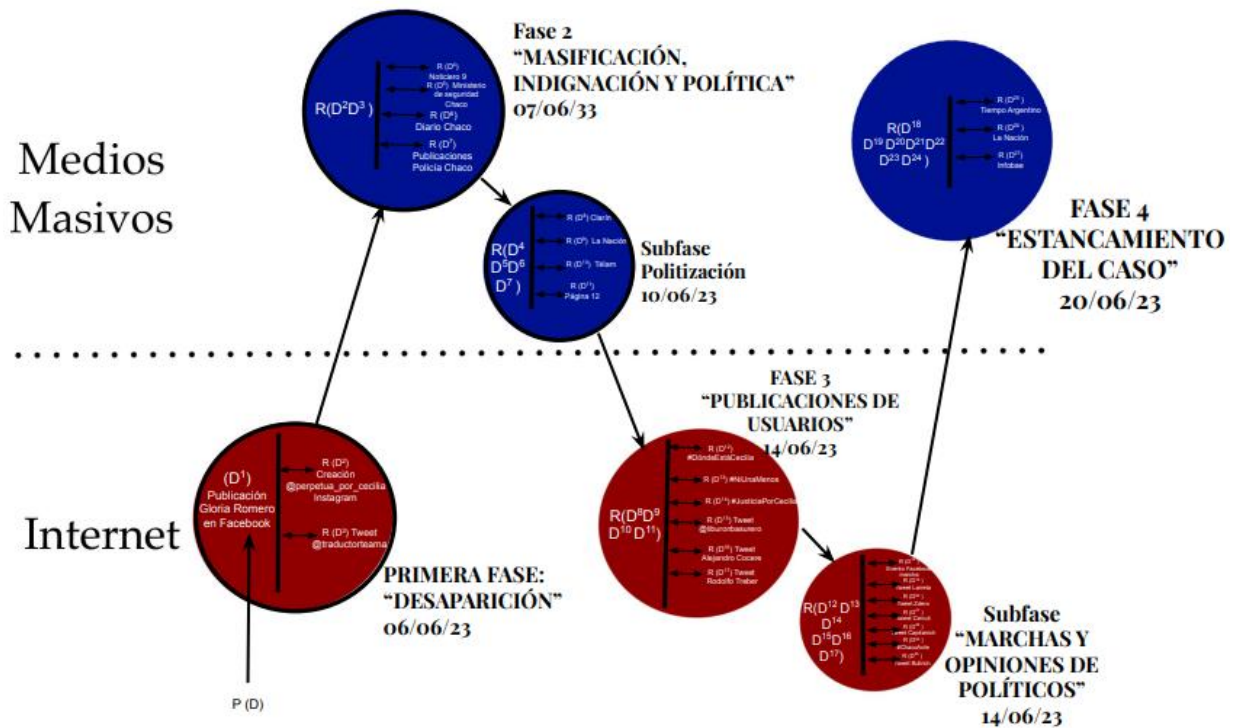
Medios Masivos

Internet

Fase 2 "MASIFICACIÓN, INDIGNACIÓN Y POLÍTICA" 07/06/33

R($D^2D^3$)

R ($D^4$) Noticiero 9
R ($D^5$) Ministerio de seguridad Chaco
R ($D^6$) Diario Chaco
R ($D^7$) Publicaciones Policía Chaco

R($D^4$ $D^5D^6$ $D^7$)

R ($D^4$) Clarín
R ($D^5$) La Nación
R ($D^{11}$) Télam
R ($D^7$) Página 12

Subfase Politización 10/06/23

R($D^{18}$ $D^{19}$ $D^{20}D^{21}D^{22}$ $D^{23}$ $D^{24}$)

R ($D^{23}$) Tiempo Argentino
R ($D^{24}$) La Nación
R ($D^{21}$) Infobae

FASE 4 "ESTANCAMIENTO DEL CASO" 20/06/23

($D^1$) Publicación Gloria Romero en Facebook

R ($D^2$) Creación @perpetua_por_cecilia Instagram
R ($D^3$) Tweet @traductorteama

PRIMERA FASE: "DESAPARICIÓN" 06/06/23

P (D)

FASE 3 "PUBLICACIONES DE USUARIOS" 14/06/23

R($D^8D^9$ $D^{10}$ $D^{11}$)

R ($D^{12}$) #DóndeEstáCecilia
R ($D^{13}$) #NiUnaMenos
R ($D^{14}$) #JusticiaPorCecilia
R ($D^{15}$) Tweet @tiburonbasurero
R ($D^{16}$) Tweet Alejandro Cocere
R ($D^{17}$) Tweet Rodolfo Treber

R($D^{12}$ $D^{13}$ $D^{14}$ $D^{15}D^{16}$ $D^{17}$)

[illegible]

Subfase "MARCHAS Y OPINIONES DE POLÍTICOS" 14/06/23